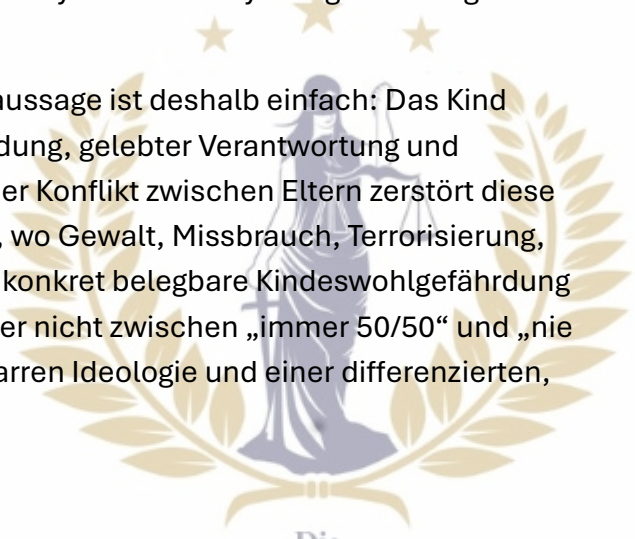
ussage ist deshalb einfach: Das Kind
dung, gelebter Verantwortung und
er Konflikt zwischen Eltern zerstört diese
, wo Gewalt, Missbrauch, Terrorisierung,
konkret belegbare Kindeswohlgefährdung
er nicht zwischen „immer 50/50“ und „nie
arren Ideologie und einer differenzierten,